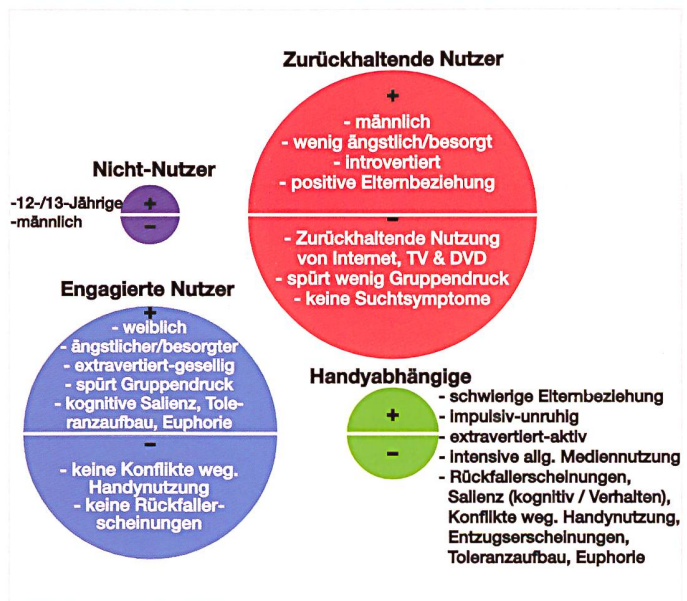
Zurückhaltende Nutzer

+
- männlich
- wenig ängstlich/besorgt
- introvertiert
- positive Elternbeziehung

−
- Zurückhaltende Nutzung von Internet, TV & DVD
- spürt wenig Gruppendruck
- keine Suchtsymptome

Nicht-Nutzer

-12-/13-Jährige
-männlich

+
−

Engagierte Nutzer

+
- weiblich
- ängstlicher/besorgter
- extravertiert-gesellig
- spürt Gruppendruck
- kognitive Salienz, Toleranzaufbau, Euphorie

−
- keine Konflikte weg. Handynutzung
- keine Rückfallerscheinungen

Handyabhängige

+
−

- schwierige Elternbeziehung
- impulsiv-unruhig
- extravertiert-aktiv
- intensive allg. Mediennutzung
- Rückfallerscheinungen, Salienz (kognitiv / Verhalten), Konflikte weg. Handynutzung, Entzugserscheinungen, Toleranzaufbau, Euphorie